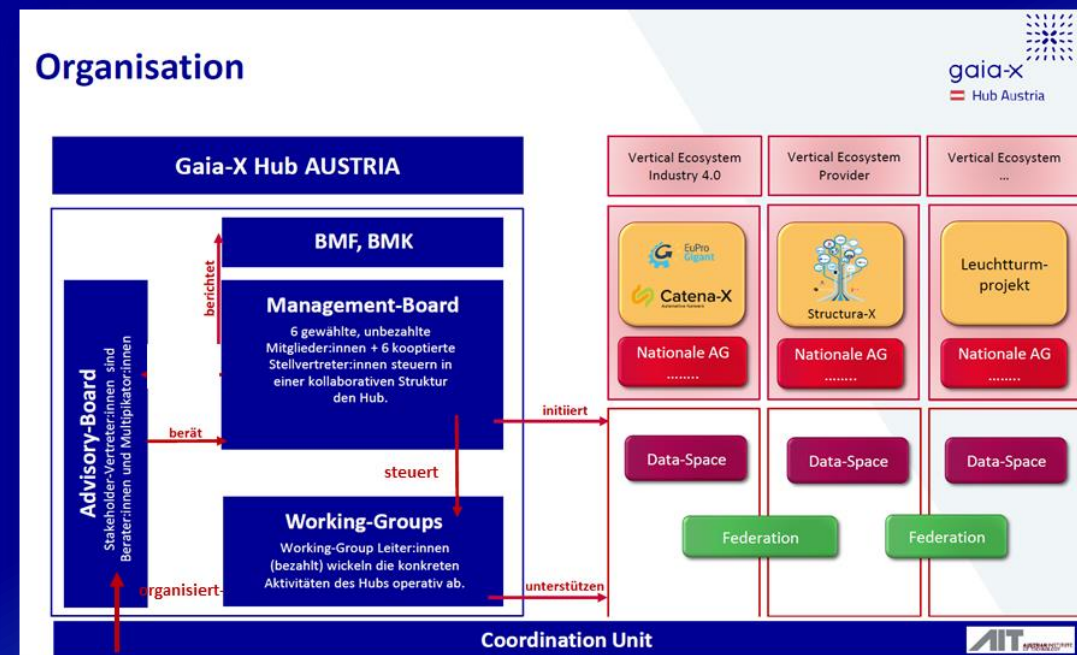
Organisation

gaia-x
Hub Austria

Gaia-X Hub AUSTRIA

BMF, BMK

berichtet

Management-Board

6 gewählte, unbezahlte Mitglieder:innen + 6 kooptierte Stellvertreter:innen steuern in einer kollaborativen Struktur den Hub.

Advisory-Board

Stakeholder-Vertreter:innen sind Berater:innen und Multiplikator:innen

berät

steuert

Working-Groups

Working-Group Leiter:innen (bezahlt) wickeln die konkreten Aktivitäten des Hubs operativ ab.

organisiert

initiiert

unterstützen

Vertical Ecosystem Industry 4.0

Vertical Ecosystem Provider

Vertical Ecosystem ...

EuPro Gigant

Catena-X

Structura-X

Leuchtturm-projekt

Nationale AG ........

Nationale AG ........

Nationale AG ........

Data-Space

Data-Space

Data-Space

Federation

Federation

Coordination Unit

AIT